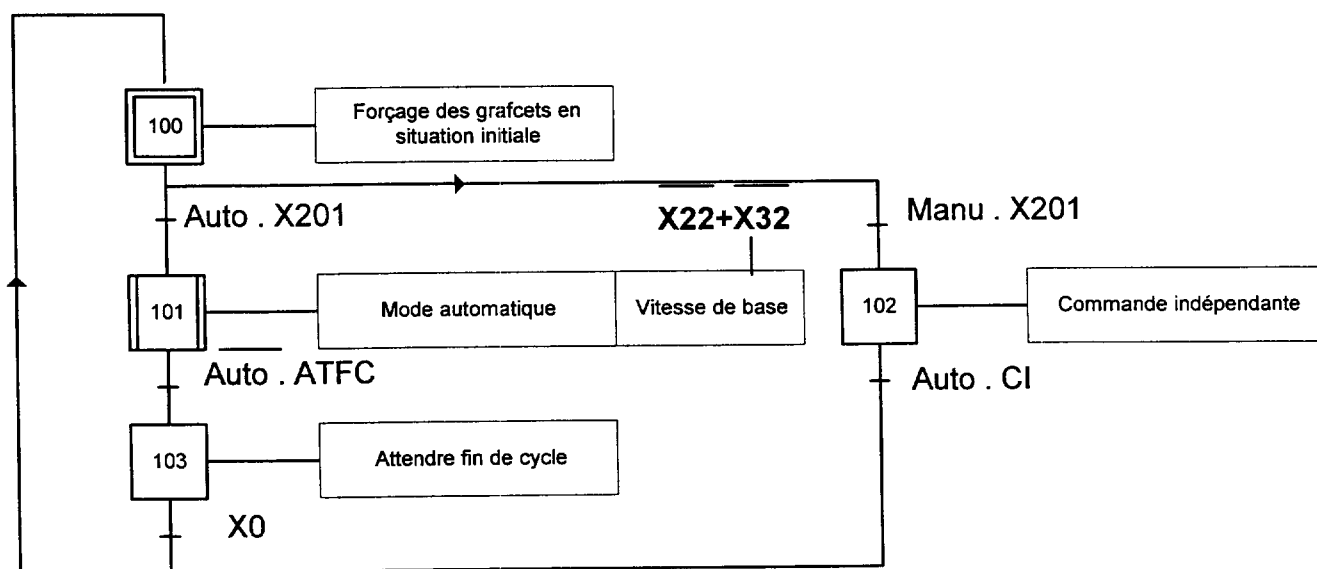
100

Forçage des grafcets en situation initiale

Auto . X201

$\overline{X22}+\overline{X32}$

Manu . X201

101

Mode automatique

Vitesse de base

102

Commande indépendante

$\overline{Auto}$ . ATFC

Auto . CI

103

Attendre fin de cycle

X0